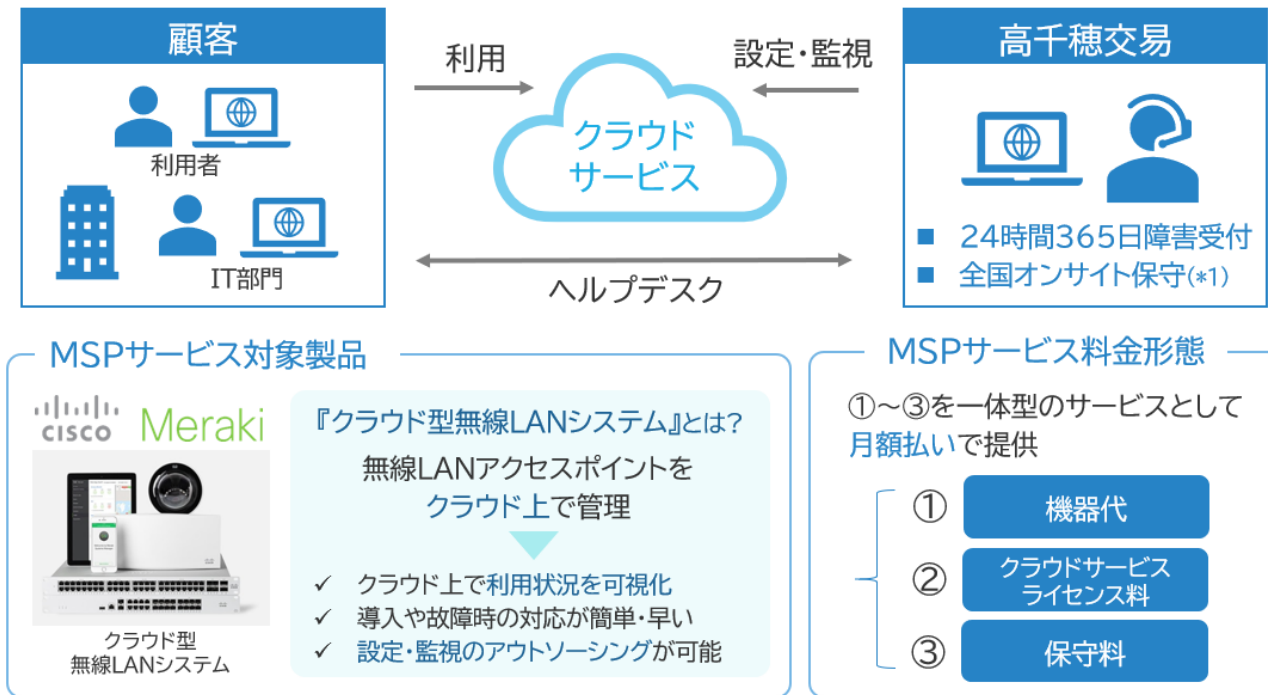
顧客

利用者

IT部門

利用

クラウドサービス

設定・監視

高千穂交易

■ 24時間365日障害受付
■ 全国オンサイト保守(*1)

ヘルプデスク

MSPサービス対象製品

CISCO Meraki

クラウド型
無線LANシステム

『クラウド型無線LANシステム』とは?

無線LANアクセスポイントをクラウド上で管理

✓ クラウド上で利用状況を可視化
✓ 導入や故障時の対応が簡単・早い
✓ 設定・監視のアウトソーシングが可能

MSPサービス料金形態

①～③を一体型のサービスとして月額払いで提供

① 機器代
② クラウドサービスライセンス料
③ 保守料